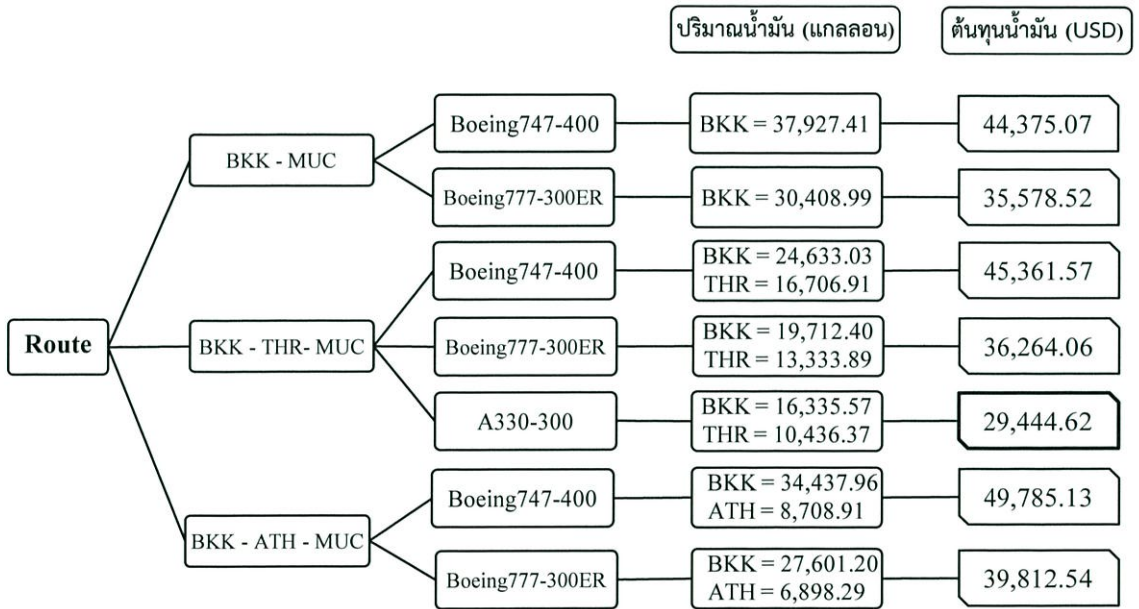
ปริมาณน้ำมัน (แกลลอน)

ต้นทุนน้ำมัน (USD)

Route

BKK - MUC

Boeing747-400

BKK = 37,927.41

44,375.07

Boeing777-300ER

BKK = 30,408.99

35,578.52

BKK - THR- MUC

Boeing747-400

BKK = 24,633.03
THR = 16,706.91

45,361.57

Boeing777-300ER

BKK = 19,712.40
THR = 13,333.89

36,264.06

A330-300

BKK = 16,335.57
THR = 10,436.37

29,444.62

BKK - ATH - MUC

Boeing747-400

BKK = 34,437.96
ATH = 8,708.91

49,785.13

Boeing777-300ER

BKK = 27,601.20
ATH = 6,898.29

39,812.54